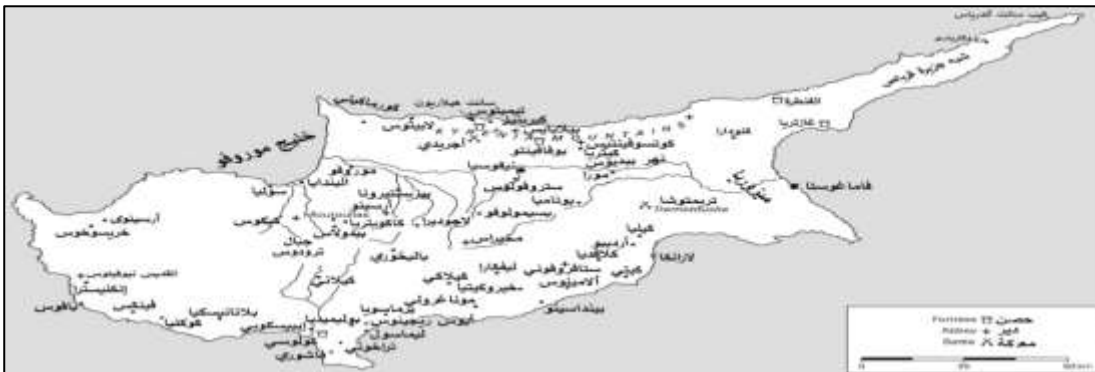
رأس سانت أندرياس
شبه جزيرة قرباص
القنطرة
غارتريا
قنودا
فاما غوستا
سلاميس
خليج مورفو
كورماكيتي
لابيثوس
كيرينيا
بوفافينتو
الجريدي
كوتسوفيندس
نيقوسيا
مورفو
سوليا
ليفكا
كيكوس
أرسينوي
خريسوخوس
جبال ترودوس
كاكوبيتريا
بيتوليتس
ستروفولوس
يوتاميا
سيميولوفو
ماخيراس
باليخوري
كيلاني
أثيينو
تريمتوشا
ليفكارا
لارناكا
كيتي
ستافروفوني
الاميدوس
خيروكيتيا
كيلاني
مونا غروني
كرمايوتيا
أيوس تيخونوس
ليماسول
كولوسي
أكروتيري
بافوس
كوكليا
بولانيسكيا
أبيسكوبي
فينكس
أيوس نيكولاوس
بينداسيتيو
ميلانا
كالابنيا
Famagusta
Tremetousha
Fortress حصن
Abbey دير
Battle معركة
0
25
50 km